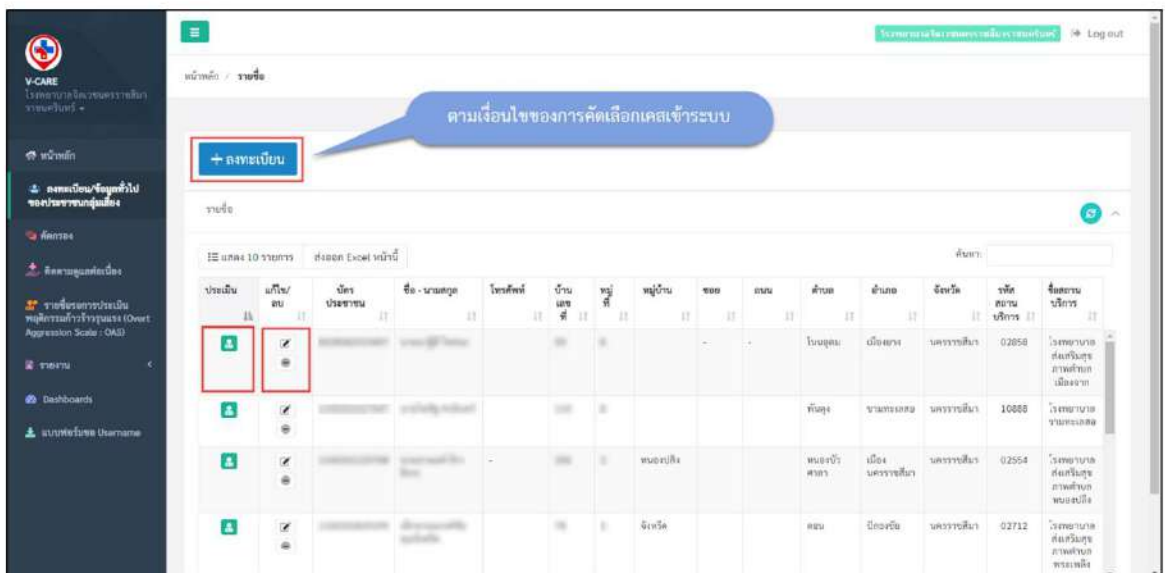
V-CARE
โรงพยาบาลจิตเวชนครราชสีมาราชนครินทร์

หน้าหลัก

ลงทะเบียน/ข้อมูลทั่วไปของประชาชนกลุ่มเสี่ยง

คัดกรอง

ติดตามดูแลต่อเนื่อง

รายชื่อรอการประเมินพฤติกรรมก้าวร้าวรุนแรง (Overt Aggression Scale : OAS)

รายงาน

Dashboards

แบบฟอร์มขอ Username

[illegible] Log out

หน้าหลัก / รายชื่อ

ตามเงื่อนไขของการคัดเลือกเคสเข้าระบบ

+ ลงทะเบียน

รายชื่อ

แสดง 10 รายการ ส่งออก Excel หน้านี้

ค้นหา:

| ประเมิน | แก้ไข/ลบ | บัตรประชาชน | ชื่อ - นามสกุล | โทรศัพท์ | บ้านเลขที่ | หมู่ที่ | หมู่บ้าน | ซอย | ถนน | ตำบล | อำเภอ | จังหวัด | รหัสสถานบริการ | ชื่อสถานบริการ |
|---|---|---|---|---|---|---|---|---|---|---|---|---|---|---|
| | | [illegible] | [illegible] | | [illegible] | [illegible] | | - | - | โนนอุดม | เมืองยาง | นครราชสีมา | 02858 | โรงพยาบาลส่งเสริมสุขภาพตำบลเมืองจาก |
| | | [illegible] | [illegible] | | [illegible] | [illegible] | | | | ทับสวย | ขามทะเลสอ | นครราชสีมา | 10888 | โรงพยาบาลขามทะเลสอ |
| | | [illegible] | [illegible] | - | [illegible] | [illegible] | หนองปลิง | | | หนองบัวศาลา | เมืองนครราชสีมา | นครราชสีมา | 02554 | โรงพยาบาลส่งเสริมสุขภาพตำบลหนองปลิง |
| | | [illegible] | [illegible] | | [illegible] | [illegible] | จังหรีด | | | คลน | ปักธงชัย | นครราชสีมา | 02712 | โรงพยาบาลส่งเสริมสุขภาพตำบลพระเพลิง |